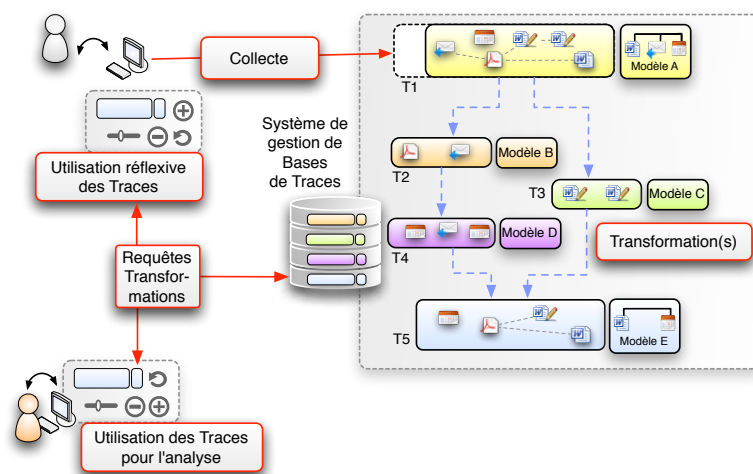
Collecte

T1

Modèle A

Utilisation réflexive des Traces

Système de gestion de Bases de Traces

T2

Modèle B

T3

Modèle C

T4

Modèle D

Transformation(s)

Requêtes Transformations

T5

Modèle E

Utilisation des Traces pour l'analyse